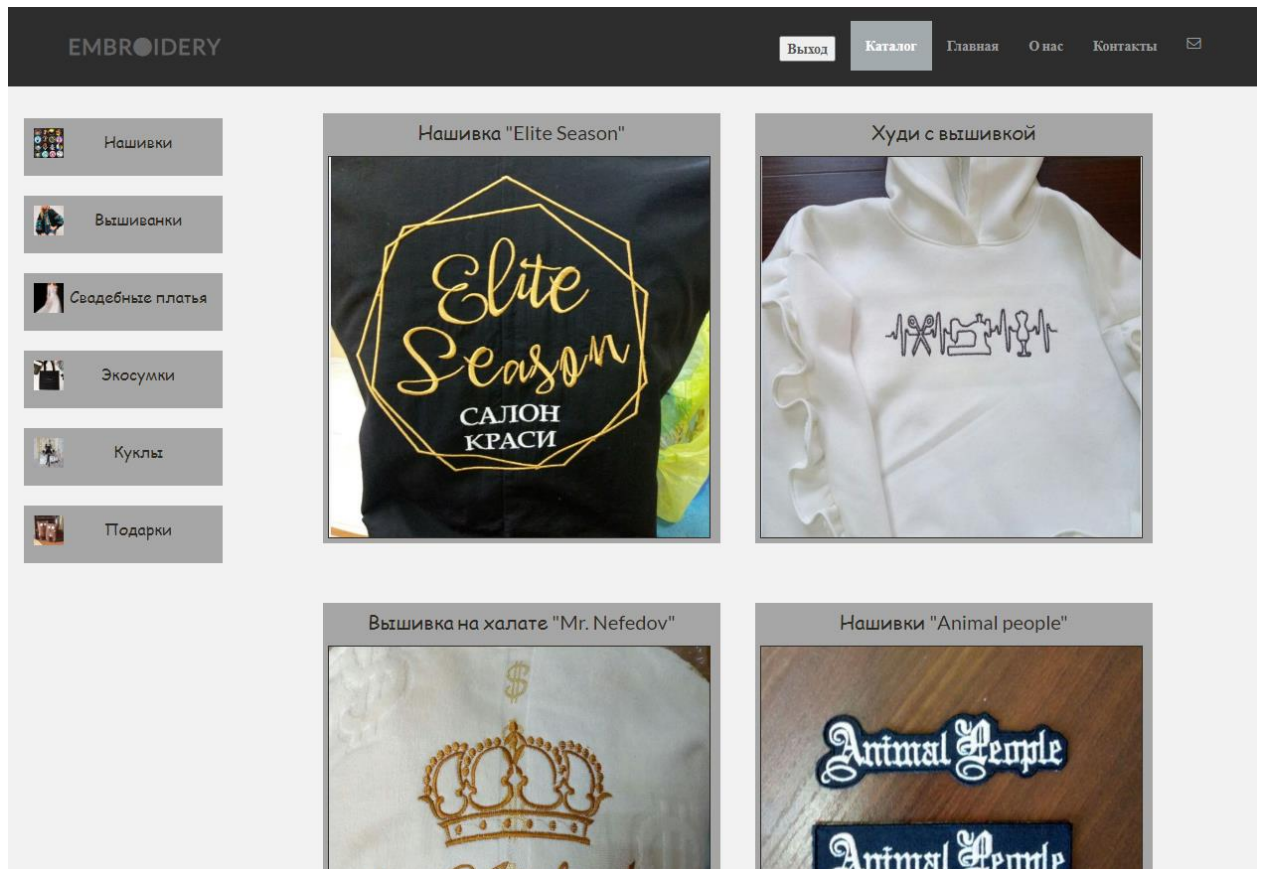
EMBROIDERY

Выход Каталог Главная О нас Контакты

Нашивки

Вышиванки

Свадебные платья

Экосумки

Куклы

Подарки

Нашивка "Elite Season"

Elite Season
САЛОН КРАСИ

Худи с вышивкой

Вышивка на халате "Mr. Nefedov"

$

Нашивки "Animal people"

Animal People

Animal People